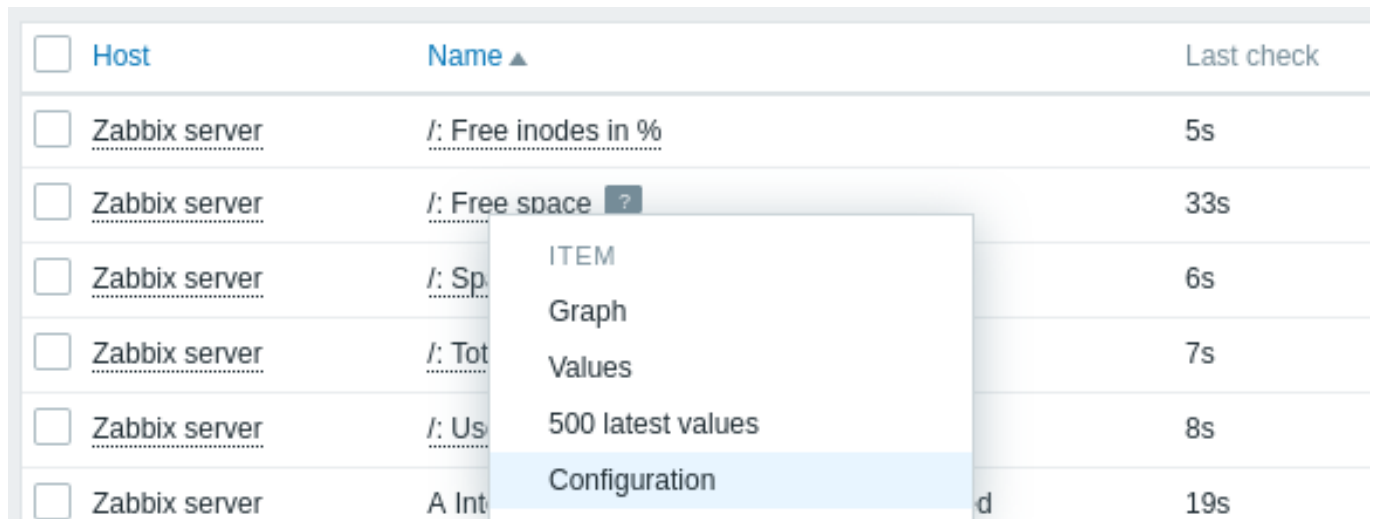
| | Host | Name ▲ | Last check |
|---|---|---|---|
| | Zabbix server | /: Free inodes in % | 5s |
| | Zabbix server | /: Free space ? | 33s |
| | Zabbix server | /: Sp | 6s |
| | Zabbix server | /: Tot | 7s |
| | Zabbix server | /: Us | 8s |
| | Zabbix server | A Int d | 19s |

ITEM
Graph
Values
500 latest values
Configuration